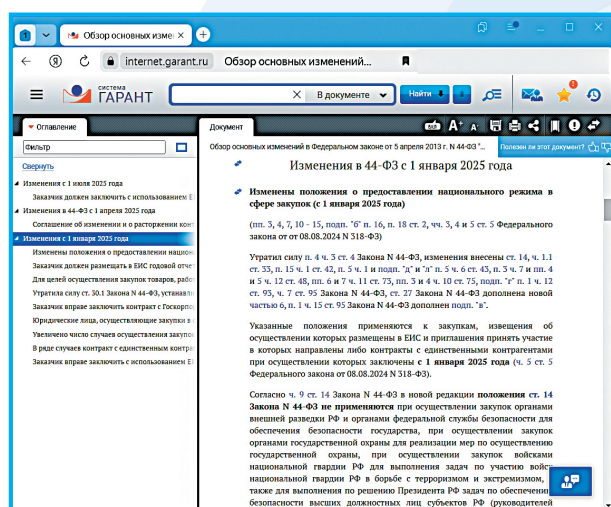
1 Обзор основных измене ×
internet.garant.ru Обзор основных изменений...
система ГАРАНТ
В документе Найти
Оглавление
Фильтр
Свернуть
Изменения с 1 июля 2025 года
Заказчик должен заключить с использованием Е
Изменения в 44-ФЗ с 1 апреля 2025 года
Соглашение об изменении и о расторжении конт
Изменения с 1 января 2025 года
Изменены положения о предоставлении национ
Заказчик должен размещать в ЕИС годовой отчет
Для целей осуществления закупок товаров, работ
Утратила силу ст. 30.1 Закона N 44-ФЗ, устанавли
Заказчик вправе заключить контракт с Госкорпо
Юридические лица, осуществляющие закупки в
Увеличено число случаев осуществления закупок
В ряде случаев контракт с единственным постав
Заказчик вправе заключить с использованием Е
Документ
Обзор основных изменений в Федеральном законе от 5 апреля 2013 г. N 44-ФЗ "О ко...
Полезен ли этот документ?
Изменения в 44-ФЗ с 1 января 2025 года

Изменены положения о предоставлении национального режима в сфере закупок (с 1 января 2025 года)

(пп. 3, 4, 7, 10 - 15, подп. "б" п. 16, п. 18 ст. 2, чч. 3, 4 и 5 ст. 5 Федерального закона от от 08.08.2024 N 318-ФЗ)

Утратил силу п. 4 ч. 3 ст. 4 Закона N 44-ФЗ, изменения внесены ст. 14, ч. 1.1 ст. 33, п. 15 ч. 1 ст. 42, п. 5 ч. 1 и подп. "д" и "л" п. 5 ч. 6 ст. 43, п. 5 ч. 7 и пп. 4 и 5 ч. 12 ст. 48, пп. 6 и 7 ч. 11 ст. 73, пп. 3 и 4 ч. 10 ст. 75, подп. "г" п. 1 ч. 12 ст. 93, ч. 7 ст. 95 Закона N 44-ФЗ, ст. 27 Закона N 44-ФЗ дополнена новой частью 6, п. 1 ч. 15 ст. 95 Закона N 44-ФЗ дополнен подп. "в".

Указанные положения применяются к закупкам, извещения об осуществлении которых размещены в ЕИС и приглашения принять участие в которых направлены либо контракты с единственными контрагентами при осуществлении которых заключены с 1 января 2025 года (ч. 5 ст. 5 Федерального закона от 08.08.2024 N 318-ФЗ).

Согласно ч. 9 ст. 14 Закона N 44-ФЗ в новой редакции положения ст. 14 Закона N 44-ФЗ не применяются при осуществлении закупок органами внешней разведки РФ и органами федеральной службы безопасности для обеспечения безопасности государства, при осуществлении закупок органами государственной охраны для реализации мер по осуществлению государственной охраны, при осуществлении закупок войсками национальной гвардии РФ для выполнения задач по участию войск национальной гвардии РФ в борьбе с терроризмом и экстремизмом, также для выполнения по решению Президента РФ задач по обеспечению безопасности высших должностных лиц субъектов РФ (руководителей